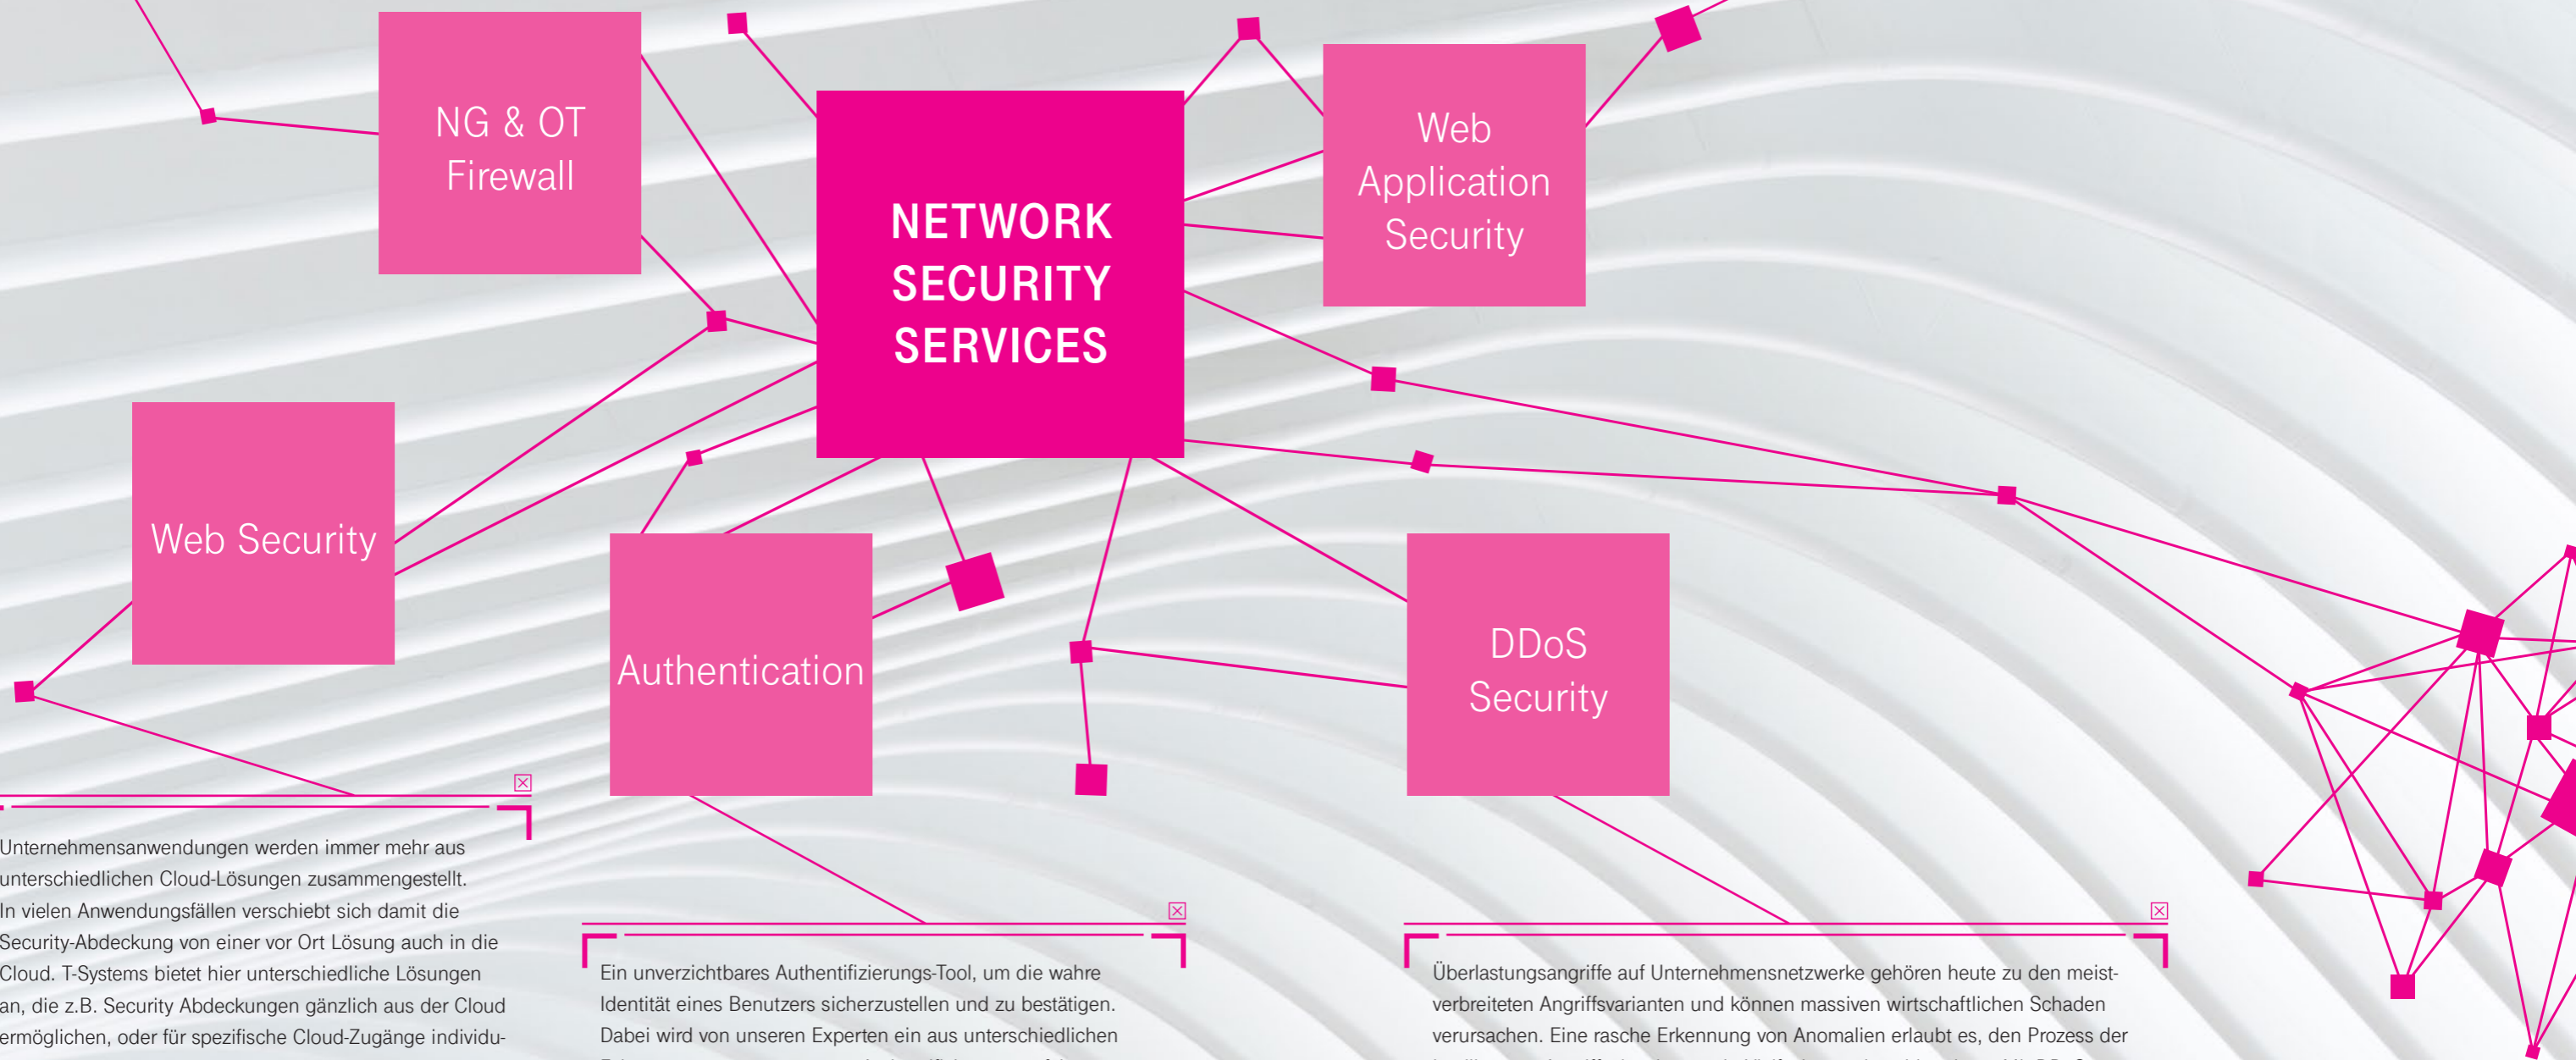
NG & OT Firewall

NETWORK SECURITY SERVICES

Web Application Security

Web Security

Authentication

DDoS Security

Unternehmensanwendungen werden immer mehr aus unterschiedlichen Cloud-Lösungen zusammengestellt. In vielen Anwendungsfällen verschiebt sich damit die Security-Abdeckung von einer vor Ort Lösung auch in die Cloud. T-Systems bietet hier unterschiedliche Lösungen an, die z.B. Security Abdeckungen gänzlich aus der Cloud ermöglichen, oder für spezifische Cloud-Zugänge individu-

Ein unverzichtbares Authentifizierungs-Tool, um die wahre Identität eines Benutzers sicherzustellen und zu bestätigen. Dabei wird von unseren Experten ein aus unterschiedlichen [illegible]

Überlastungsangriffe auf Unternehmensnetzwerke gehören heute zu den meistverbreiteten Angriffsvarianten und können massiven wirtschaftlichen Schaden verursachen. Eine rasche Erkennung von Anomalien erlaubt es, den Prozess der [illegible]